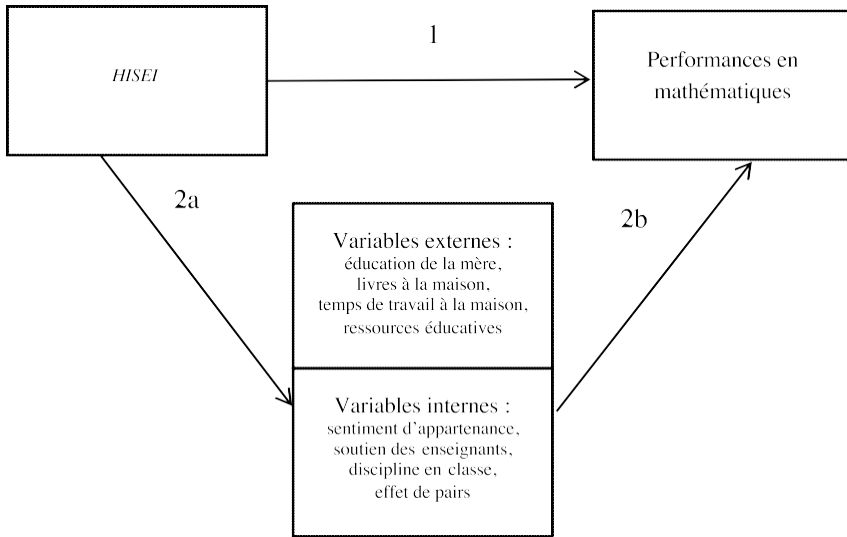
HISEI

1

Performances en mathématiques

2a

2b

Variables externes :
éducation de la mère,
livres à la maison,
temps de travail à la maison,
ressources éducatives

Variables internes :
sentiment d'appartenance,
soutien des enseignants,
discipline en classe,
effet de pairs